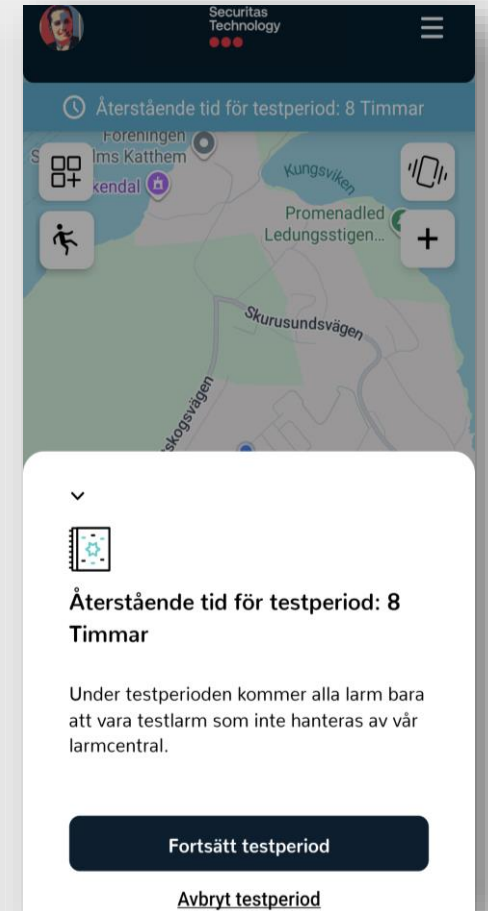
Securitas Technology

Återstående tid för testperiod: 8 Timmar

Föreningen
S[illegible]lms Katthem
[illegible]kendal
Kungsviken
Promenadled Ledungsstigen...
Skurusundsvägen
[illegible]skogsvägen

Återstående tid för testperiod: 8 Timmar

Under testperioden kommer alla larm bara att vara testlarm som inte hanteras av vår larmcentral.

Fortsätt testperiod

Avbryt testperiod